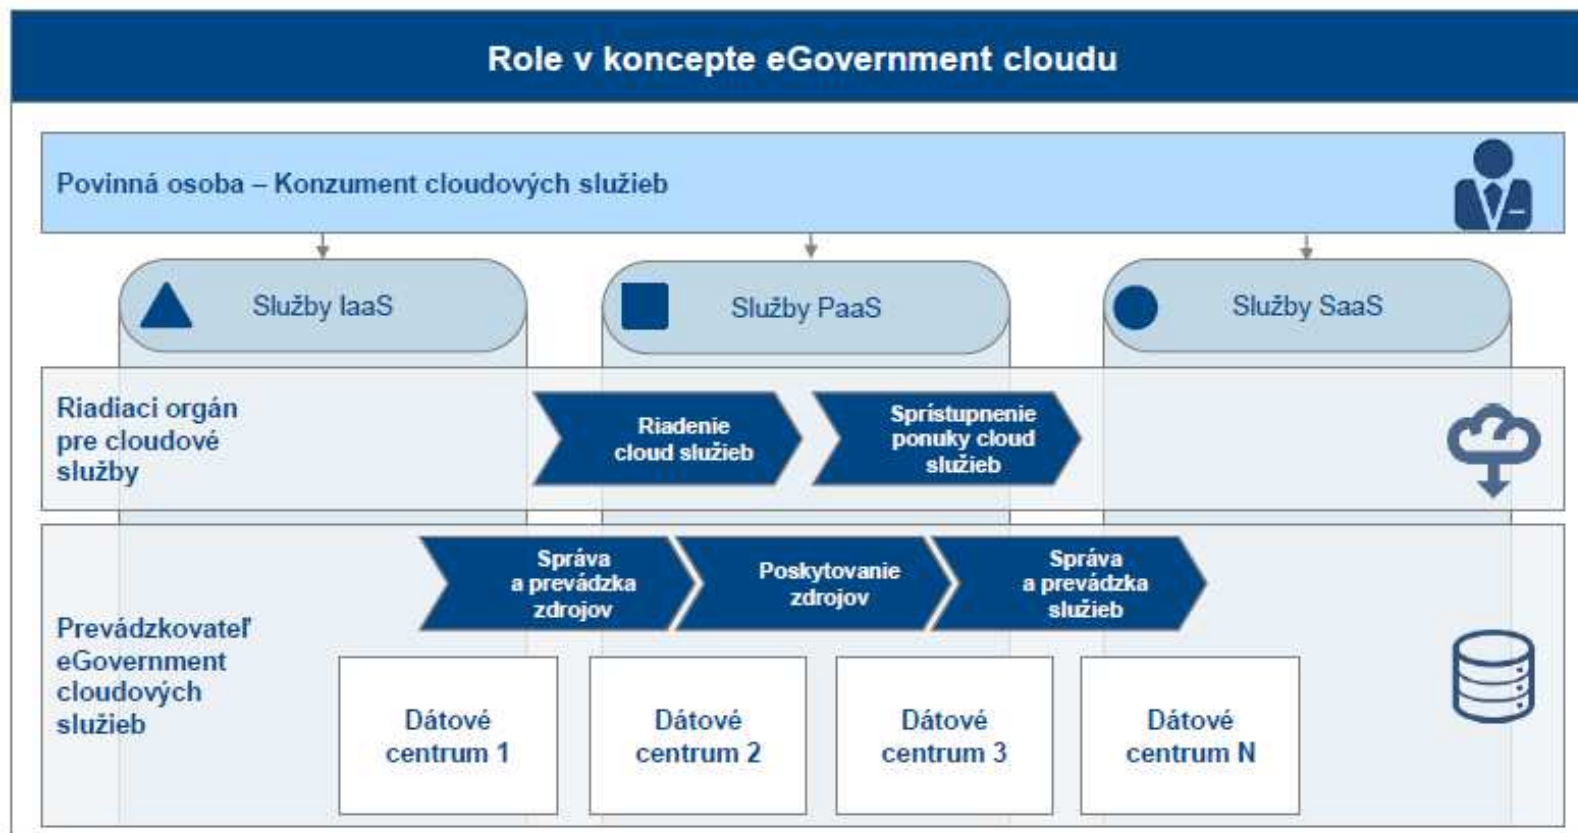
Role v koncepte eGovernment cloudu

Povinná osoba – Konzument cloudových služieb

Služby IaaS

Služby PaaS

Služby SaaS

Riadiaci orgán pre cloudové služby

Riadenie cloud služieb

Sprístupnenie ponuky cloud služieb

Správa a prevádzka zdrojov

Poskytovanie zdrojov

Správa a prevádzka služieb

Prevádzkovateľ eGovernment cloudových služieb

Dátové centrum 1

Dátové centrum 2

Dátové centrum 3

Dátové centrum N